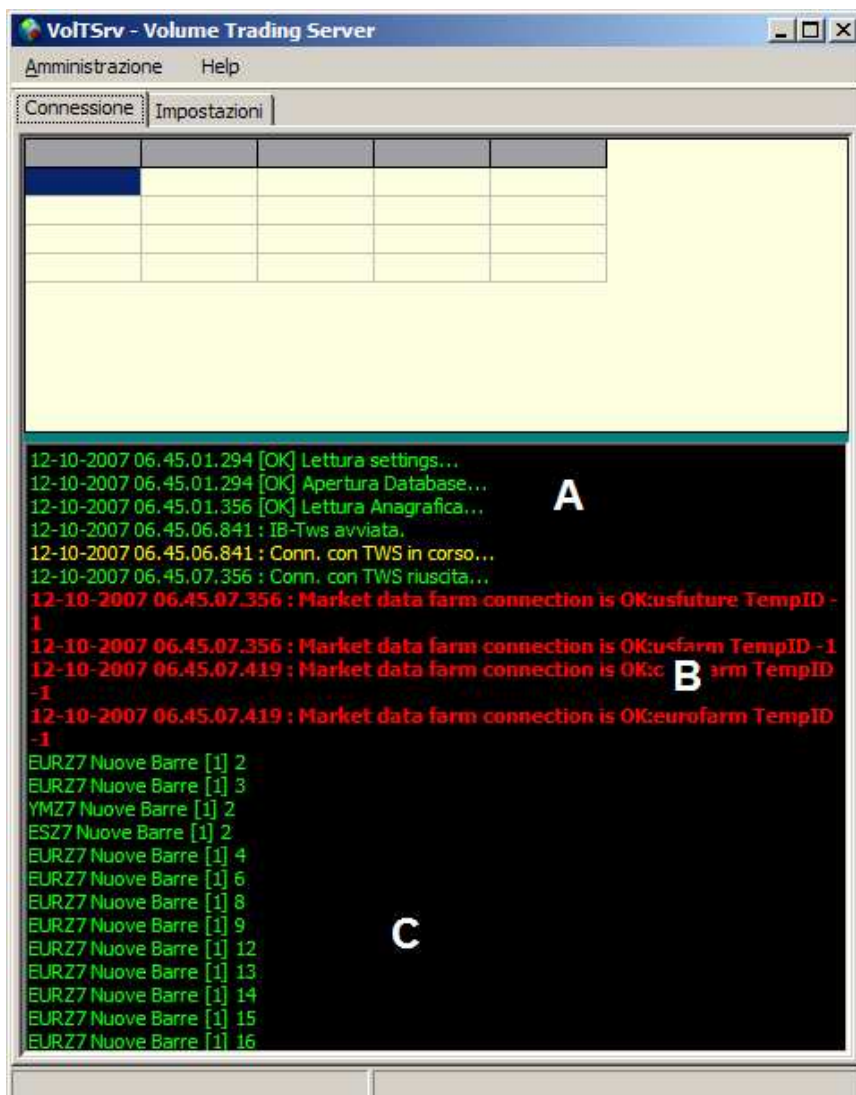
VolTSrv - Volume Trading Server

Amministrazione Help

Connessione Impostazioni

12-10-2007 06.45.01.294 [OK] Lettura settings...
12-10-2007 06.45.01.294 [OK] Apertura Database...
12-10-2007 06.45.01.356 [OK] Lettura Anagrafica...
12-10-2007 06.45.06.841 : IB-Tws avviata.
12-10-2007 06.45.06.841 : Conn. con TWS in corso...
12-10-2007 06.45.07.356 : Conn. con TWS riuscita...
12-10-2007 06.45.07.356 : Market data farm connection is OK:usfuture TempID -1
12-10-2007 06.45.07.356 : Market data farm connection is OK:usfarm TempID -1
12-10-2007 06.45.07.419 : Market data farm connection is OK:c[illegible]arm TempID -1
12-10-2007 06.45.07.419 : Market data farm connection is OK:eurofarm TempID -1
EURZ7 Nuove Barre [1] 2
EURZ7 Nuove Barre [1] 3
YMZ7 Nuove Barre [1] 2
ESZ7 Nuove Barre [1] 2
EURZ7 Nuove Barre [1] 4
EURZ7 Nuove Barre [1] 6
EURZ7 Nuove Barre [1] 8
EURZ7 Nuove Barre [1] 9
EURZ7 Nuove Barre [1] 12
EURZ7 Nuove Barre [1] 13
EURZ7 Nuove Barre [1] 14
EURZ7 Nuove Barre [1] 15
EURZ7 Nuove Barre [1] 16

A
B
C